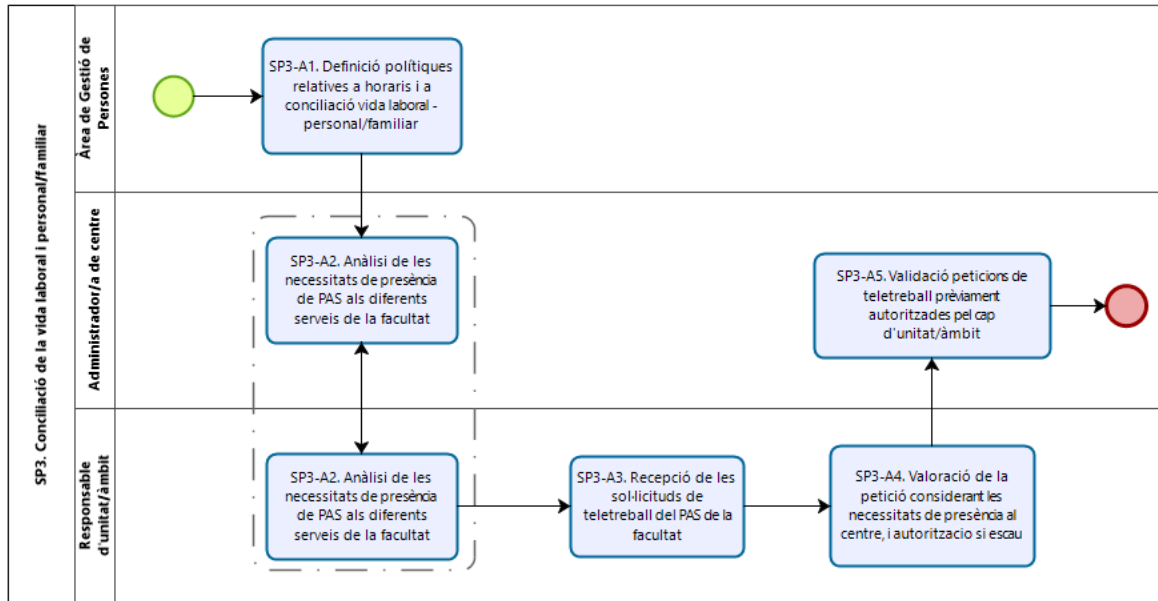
SP3. Conciliació de la vida laboral i personal/familiar

Àrea de Gestió de Persones

SP3-A1. Definició polítiques relatives a horaris i a conciliació vida laboral - personal/familiar

Administrador/a de centre

SP3-A2. Anàlisi de les necessitats de presència de PAS als diferents serveis de la facultat

SP3-A5. Validació peticions de teletreball prèviament autoritzades pel cap d'unitat/àmbit

Responsable d'unitat/àmbit

SP3-A2. Anàlisi de les necessitats de presència de PAS als diferents serveis de la facultat

SP3-A3. Recepció de les sol·licituds de teletreball del PAS de la facultat

SP3-A4. Valoració de la petició considerant les necessitats de presència al centre, i autoritzacio si escau